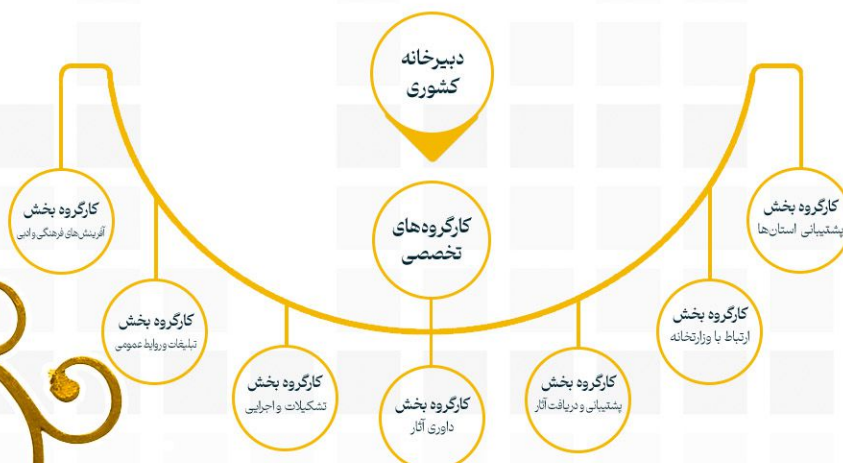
دبیرخانه
کشوری

کارگروه‌های
تخصصی

کارگروه بخش
آفرینش‌های فرهنگی و ادبی

کارگروه بخش
تبلیغات و روابط عمومی

کارگروه بخش
تشکیلات و اجرایی

کارگروه بخش
داوری آثار

کارگروه بخش
پشتیبانی و دریافت آثار

کارگروه بخش
ارتباط با وزارتخانه

کارگروه بخش
پشتیبانی استان‌ها